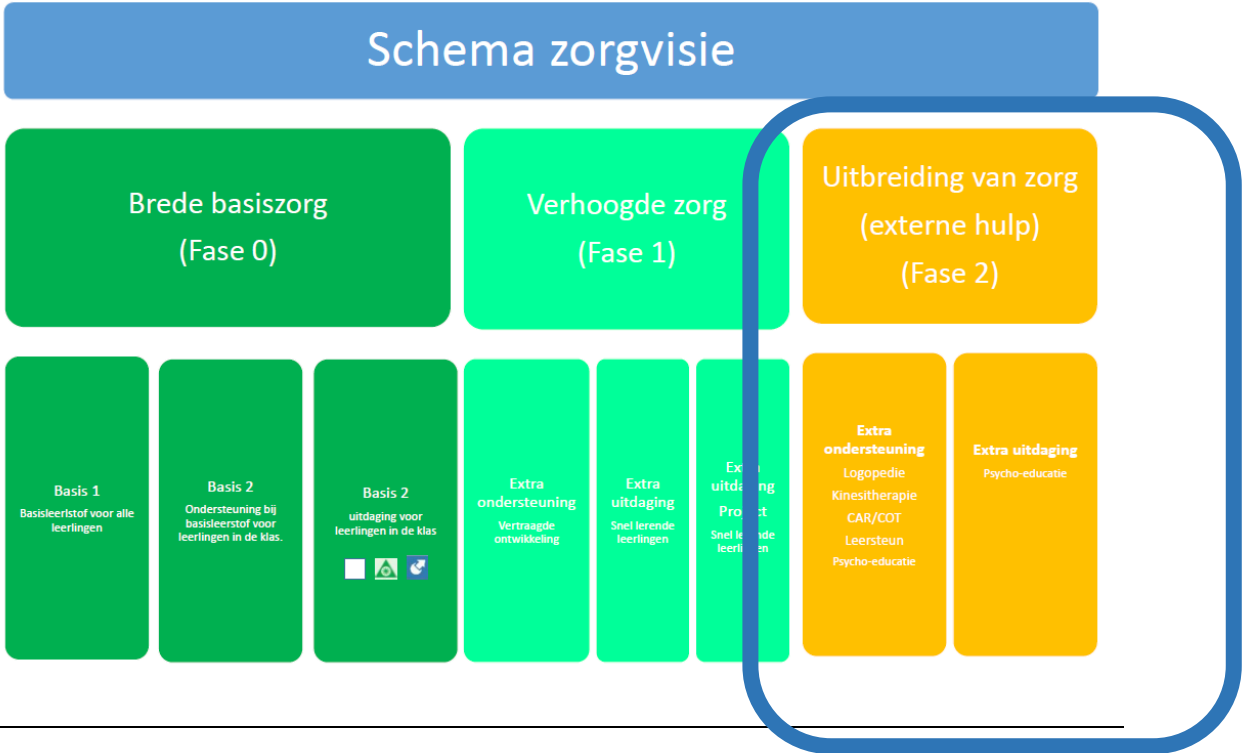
Schema zorgvisie

Brede basiszorg
(Fase 0)

Verhoogde zorg
(Fase 1)

Uitbreiding van zorg
(externe hulp)
(Fase 2)

Basis 1
Basisleerlstof voor alle leerlingen

Basis 2
Ondersteuning bij basisleerstof voor leerlingen in de klas.

Basis 2
uitdaging voor leerlingen in de klas

Extra ondersteuning
Vertraagde ontwikkeling

Extra uitdaging
Snel lerende leerlingen

Extra uitdaging
Project
Snel lerende leerlingen

Extra ondersteuning
Logopedie
Kinesitherapie
CAR/COT
Leersteun
Psycho-educatie

Extra uitdaging
Psycho-educatie